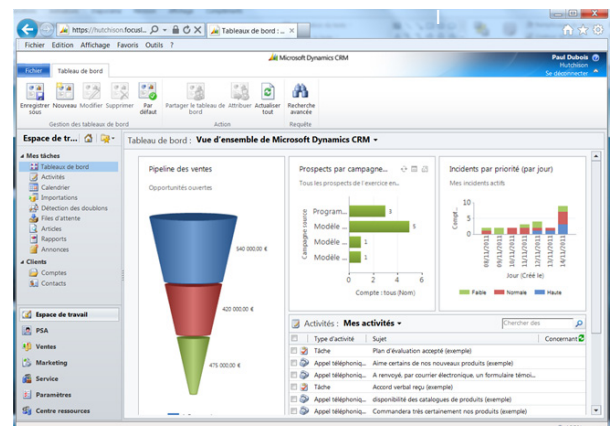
https://hutchison.focusl... Tableaux de bord : ...

Fichier Edition Affichage Favoris Outils ?

Microsoft Dynamics CRM

Paul Dubois
Hutchison
Se déconnecter

Fichier Tableau de bord

Enregistrer sous Nouveau Modifier Supprimer Par défaut
Gestion des tableaux de bord

Partager le tableau de bord Attribuer Actualiser tout
Action

Recherche avancée
Requête

Espace de tr...

Tableau de bord : Vue d'ensemble de Microsoft Dynamics CRM

Mes tâches
Tableaux de bord
Activités
Calendrier
Importations
Détection des doublons
Files d'attente
Articles
Rapports
Annonces

Clients
Comptes
Contacts

Espace de travail
PSA
Ventes
Marketing
Service
Paramètres
Centre ressources

Pipeline des ventes
Opportunités ouvertes
540 000,00 €
420 000,00 €
475 000,00 €

Prospects par campagne...
Tous les prospects de l'exercice en...
Campagne source
Program... 3
Modèle ... 5
Modèle ... 1
Modèle ... 1
0 2 4 6
Compte : tous (Nom)

Incidents par priorité (par jour)
Mes incidents actifs
Compt...
15
10
5
0
09/12/2011
10/12/2011
11/12/2011
12/12/2011
13/12/2011
14/12/2011
Jour (Créé le)
Faible Normale Haute

Activités : Mes activités
Rechercher des

| | Type d'activité | Sujet | Concernant |
|---|---|---|---|
| | Tâche | Plan d'évaluation accepté (exemple) | |
| | Appel téléphoniq... | Aime certains de nos nouveaux produits (exemple) | |
| | Appel téléphoniq... | A renvoyé, par courrier électronique, un formulaire témoi... | |
| | Tâche | Accord verbal reçu (exemple) | |
| | Appel téléphoniq... | disponibilité des catalogues de produits (exemple) | |
| | Appel téléphoniq... | Commandera très certainement nos produits (exemple) | |